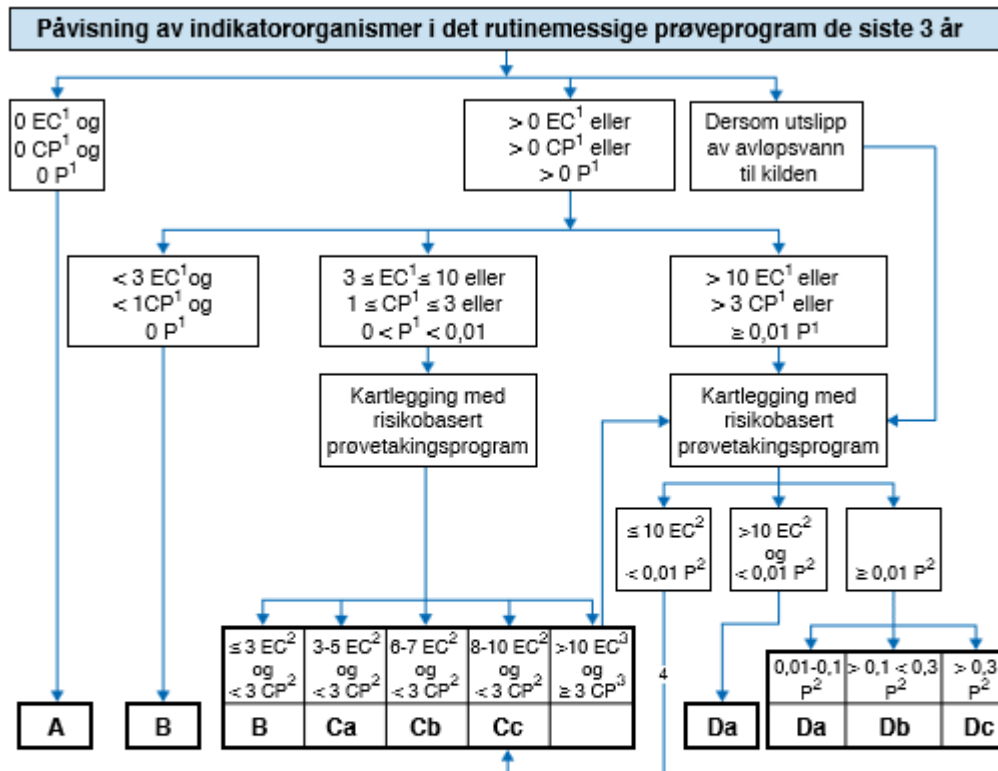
Påvisning av indikatororganismer i det rutinemessige prøveprogram de siste 3 år

0 EC$^1$ og
0 CP$^1$ og
0 P$^1$

> 0 EC$^1$ eller
> 0 CP$^1$ eller
> 0 P$^1$

Dersom utslipp av avløpsvann til kilden

< 3 EC$^1$og
< 1CP$^1$ og
0 P$^1$

3 ≤ EC$^1$≤ 10 eller
1 ≤ CP$^1$ ≤ 3 eller
0 < P$^1$ < 0,01

> 10 EC$^1$ eller
> 3 CP$^1$ eller
≥ 0,01 P$^1$

Kartlegging med risikobasert prøvetakingsprogram

Kartlegging med risikobasert prøvetakingsprogram

≤ 10 EC$^2$
< 0,01 P$^2$

>10 EC$^2$
og
< 0,01 P$^2$

≥ 0,01 P$^2$

| ≤ 3 EC$^2$ og < 3 CP$^2$ | 3-5 EC$^2$ og < 3 CP$^2$ | 6-7 EC$^2$ og < 3 CP$^2$ | 8-10 EC$^2$ og < 3 CP$^2$ | >10 EC$^3$ og ≥ 3 CP$^3$ |
|---|---|---|---|---|
| B | Ca | Cb | Cc | |

4

A

B

Da

| 0,01-0,1 P$^2$ | > 0,1 < 0,3 P$^2$ | > 0,3 P$^2$ |
|---|---|---|
| Da | Db | Dc |